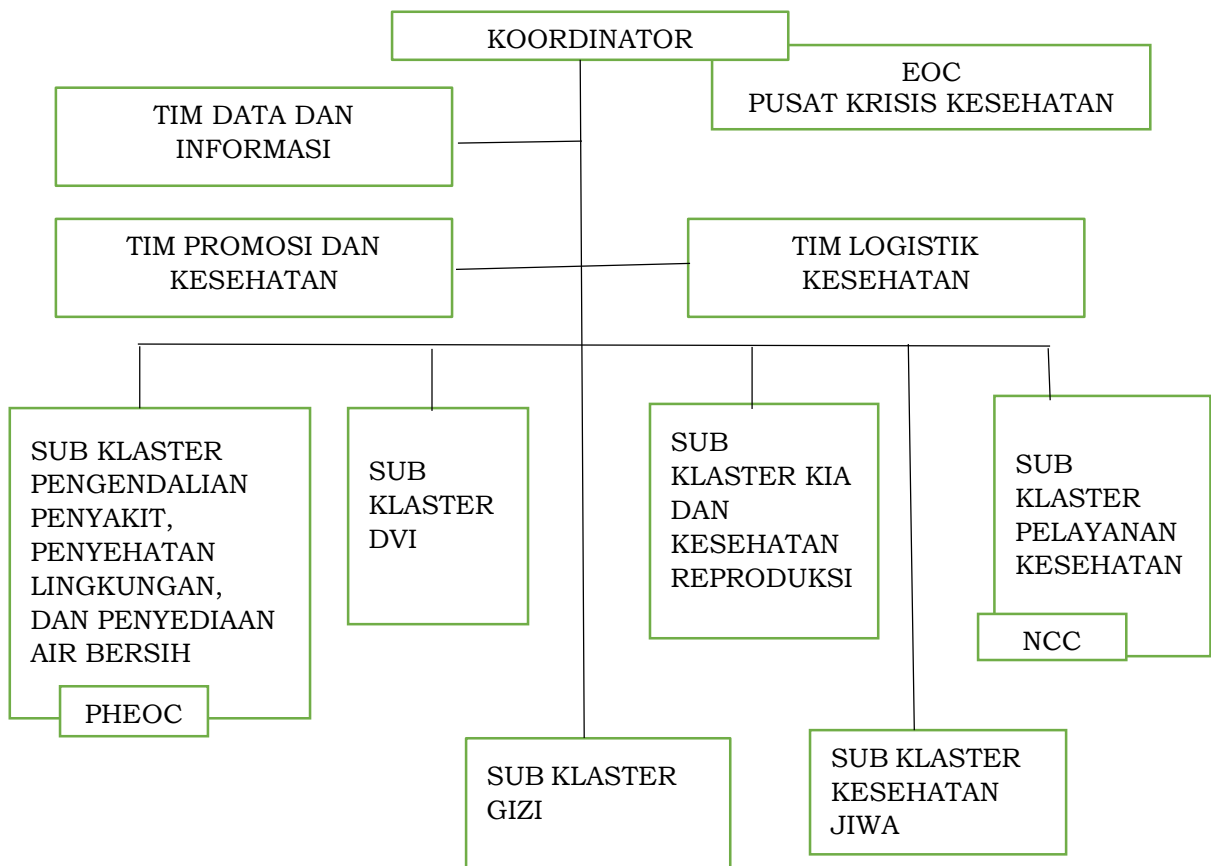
KOORDINATOR

EOC
PUSAT KRISIS KESEHATAN

TIM DATA DAN INFORMASI

TIM PROMOSI DAN KESEHATAN

TIM LOGISTIK KESEHATAN

SUB KLASTER PENGENDALIAN PENYAKIT, PENYEHATAN LINGKUNGAN, DAN PENYEDIAAN AIR BERSIH

PHEOC

SUB KLASTER DVI

SUB KLASTER KIA DAN KESEHATAN REPRODUKSI

SUB KLASTER PELAYANAN KESEHATAN

NCC

SUB KLASTER GIZI

SUB KLASTER KESEHATAN JIWA